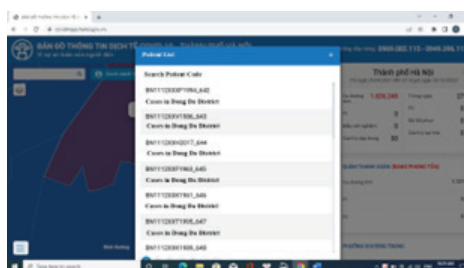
Poitent List

Search Poitent Code

BN1112030P1094_642
Cases in Dong Da District

BN111203VT036_643
Cases in Dong Da District

BN1112030H2017_644
Cases in Dong Da District

BN111203TV063_645
Cases in Dong Da District

BN111203ST061_646
Cases in Dong Da District

BN111203TV063_647
Cases in Dong Da District

BN111203011606_648

BẢN ĐỒ THÔNG TIN DỊCH TỄ COVID-19

Thành phố Hà Nội

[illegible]